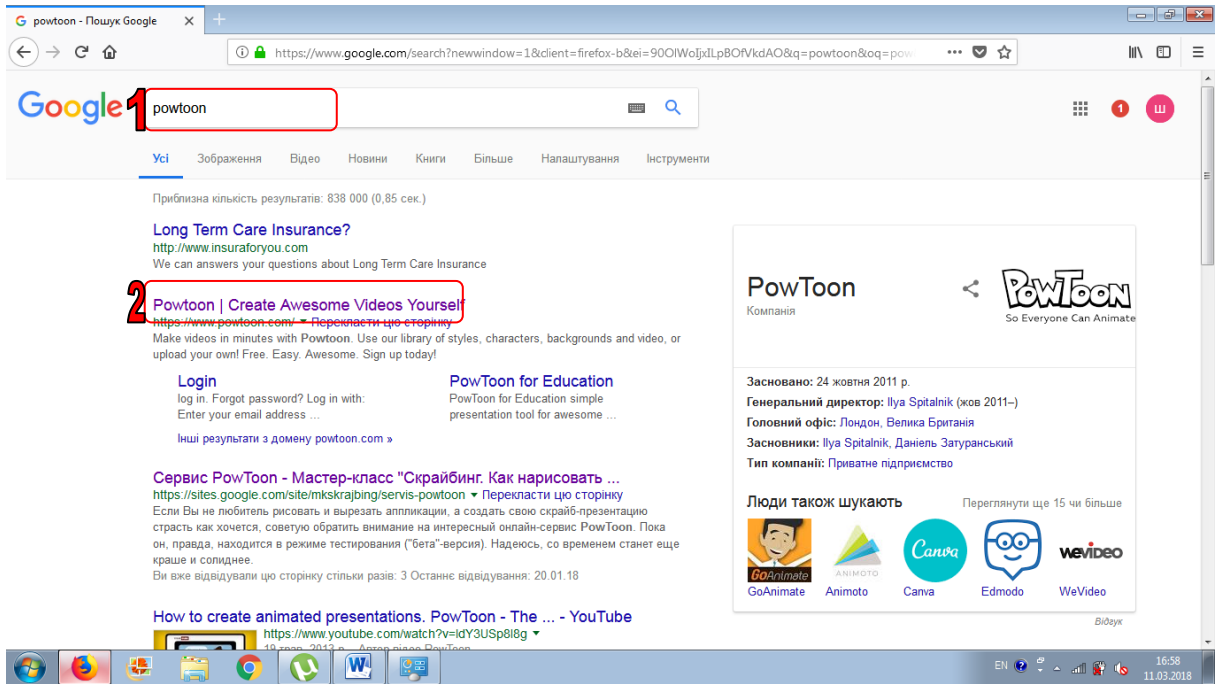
powtoon - Пошук Google

https://www.google.com/search?newwindow=1&client=firefox-b&ei=90OIWoIjxILpBOfVkdAO&q=powtoon&oq=pow

Google 1 powtoon

Усі Зображення Відео Новини Книги Більше Налаштування Інструменти

Приблизна кількість результатів: 838 000 (0,85 сек.)

Long Term Care Insurance?
http://www.insuraforyou.com
We can answers your questions about Long Term Care Insurance

2 Powtoon | Create Awesome Videos Yourself
https://www.powtoon.com/ ▾ Перекласти цю сторінку
Make videos in minutes with Powtoon. Use our library of styles, characters, backgrounds and video, or upload your own! Free. Easy. Awesome. Sign up today!

Login
log in. Forgot password? Log in with: Enter your email address ...

PowToon for Education
PowToon for Education simple presentation tool for awesome ...

Інші результати з домену powtoon.com »

Сервис PowToon - Мастер-класс "Скрайбинг. Как нарисовать ...
https://sites.google.com/site/mkskrajbing/servis-powtoon ▾ Перекласти цю сторінку
Если Вы не любитель рисовать и вырезать аппликации, а создать свою скрайб-презентацию страсть как хочется, советую обратить внимание на интересный онлайн-сервис PowToon. Пока он, правда, находится в режиме тестирования ("бета"-версия). Надеюсь, со временем станет еще краше и солиднее.
Ви вже відвідували цю сторінку стільки разів: 3 Останнє відвідування: 20.01.18

How to create animated presentations. PowToon - The ... - YouTube
https://www.youtube.com/watch?v=ldY3USp8l8g ▾
19 трав. 2013 р. - Автор відео PowToon

PowToon
Компанія
PowToon
So Everyone Can Animate

Засновано: 24 жовтня 2011 р.
Генеральний директор: Ilya Spitalnik (жов 2011–)
Головний офіс: Лондон, Велика Британія
Засновники: Ilya Spitalnik, Даніель Затуранський
Тип компанії: Приватне підприємство

Люди також шукають
Переглянути ще 15 чи більше
GoAnimate Animoto Canva Edmodo WeVideo
Відгук

EN 16:58 11.03.2018